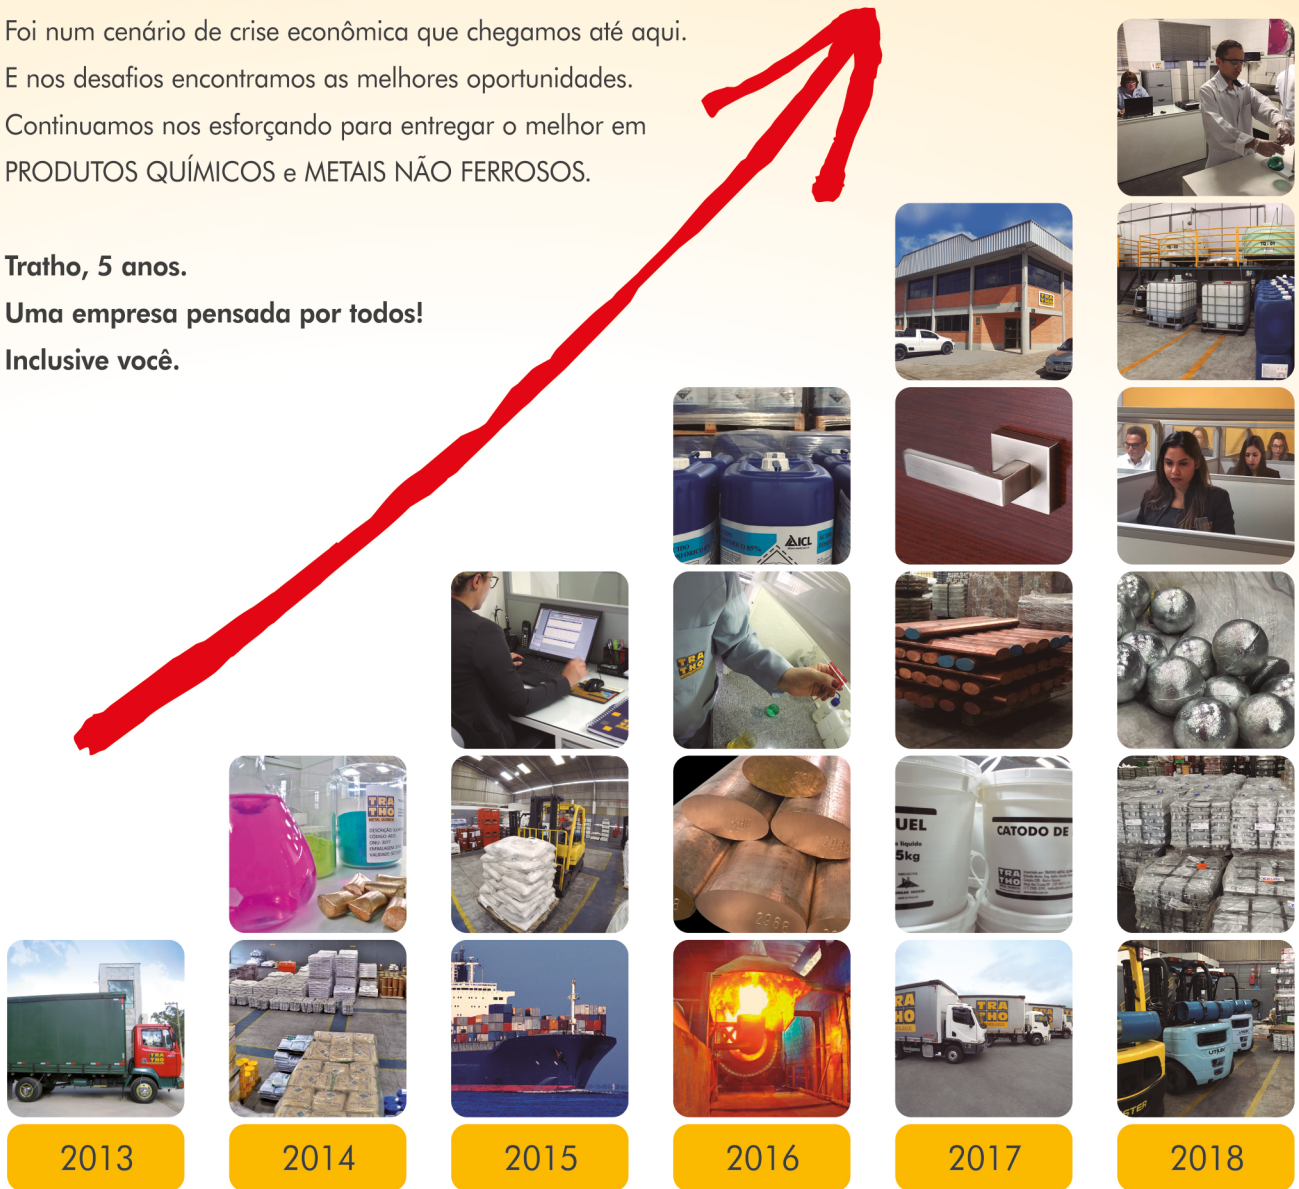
Foi num cenário de crise econômica que chegamos até aqui.
E nos desafios encontramos as melhores oportunidades.
Continuamos nos esforçando para entregar o melhor em
PRODUTOS QUÍMICOS e METAIS NÃO FERROSOS.

Tratho, 5 anos.
Uma empresa pensada por todos!
Inclusive você.

TRA THO

ICL

TRA THO

UEL

5kg

CATODO DE

TRA THO

TRA THO

2013

2014

2015

2016

2017

2018